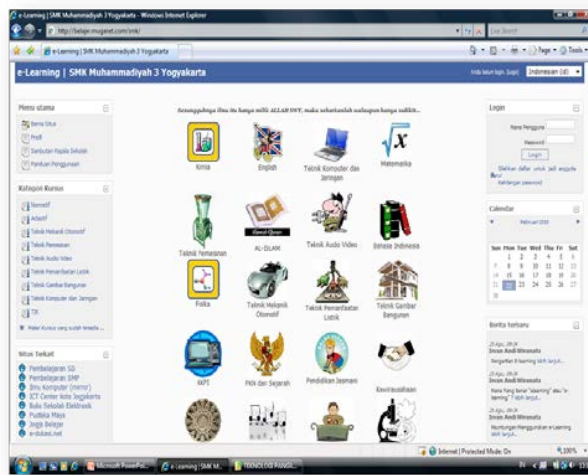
e-Learning | SMK Muhammadiyah 3 Yogyakarta - Windows Internet Explorer

http://belajar.mugatel.com/smk/

Live Search

e-Learning | SMK Muhammadiyah 3 Yogyakarta

Page · Tools ·

e-Learning | SMK Muhammadiyah 3 Yogyakarta

Anda belum login. (Login)

Indonesian (id)

Menu utama

Berita Situs

Profil

Sambutan Kepala Sekolah

Panduan Penggunaan

Kategori Kursus

Normatif

Adaptif

Teknik Mekanik Otomotif

Teknik Pemesinan

Teknik Audio Video

Teknik Pemanfaatan Listrik

Teknik Gambar Bangunan

Teknik Komputer dan Jaringan

TX

Mater Kursus yang sudah tersedia ...

Situs Terkait

Pembelajaran SD

Pembelajaran SMP

Ilmu Komputer (memir)

ICT Center Kota Jogjakarta

Buku Sekolah Elektronik

Pustaka Maya

Jogja Belajar

e-dukasi.net

Sesungguhnya ilmu itu hanya milik ALLAH SWT, maka sebarkanlah walaupun hanya sedikit...

Kimia

English

Teknik Komputer dan Jaringan

Matematika

Teknik Pemesinan

AL-ISLAM

Teknik Audio Video

Bahasa Indonesia

Fisika

Teknik Mekanik Otomotif

Teknik Pemanfaatan Listrik

Teknik Gambar Bangunan

IKPT

PKN dan Sejarah

Pendidikan Jasmani

Kewirausahaan

Login

Nama Pengguna

Password

Login

Silakan daftar untuk jadi anggota Baru

Kehilangan password

Kalender

Februari 2010

| Sun | Mon | Tue | Wed | Thu | Fri | Sat |
|---|---|---|---|---|---|---|
| | 1 | 2 | 3 | 4 | 5 | 6 |
| 7 | 8 | 9 | 10 | 11 | 12 | 13 |
| 14 | 15 | 16 | 17 | 18 | 19 | 20 |
| 21 | 22 | 23 | 24 | 25 | 26 | 27 |
| 28 | | | | | | |

Berita terbaru

23 Agu, 09:34
Irvan Andi Wiranata
Pengertian E-learning lebih lanjut...

23 Agu, 09:30
Irvan Andi Wiranata
Mana Yang Benar "elearning" atau "e-learning" ? lebih lanjut...

23 Agu, 09:28
Irvan Andi Wiranata
Keuntungan Menggunakan e-Learning lebih lanjut...

Internet | Protected Mode: On

100%

Microsoft PowerPoi...

e-Learning | SMK M...

TEKNOLOGI PANGG...